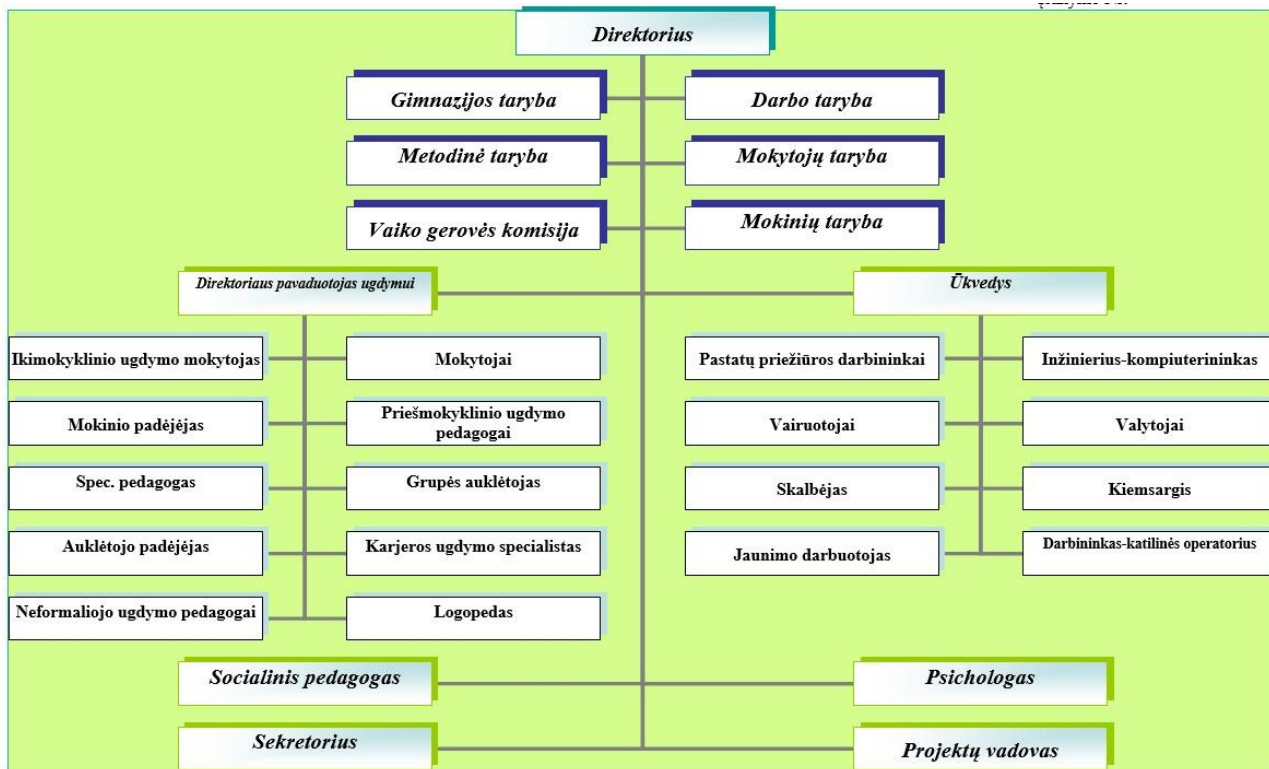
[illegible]

Direktorius

Gimnazijos taryba

Darbo taryba

Metodinė taryba

Mokytojų taryba

Vaiko gerovės komisija

Mokinių taryba

Direktoriaus pavaduotojas ugdymui

Ūkvedys

Ikimokyklinio ugdymo mokytojas

Mokytojai

Mokinio padėjėjas

Priešmokyklinio ugdymo pedagogai

Spec. pedagogas

Grupės auklėtojas

Auklėtojo padėjėjas

Karjeros ugdymo specialistas

Neformaliojo ugdymo pedagogai

Logopedas

Pastatų priežiūros darbininkai

Inžinierius-kompiuterininkas

Vairuotojai

Valytojai

Skalbėjas

Kiemsargis

Jaunimo darbuotojas

Darbininkas-katilinės operatorius

Socialinis pedagogas

Psichologas

Sekretorius

Projektų vadovas